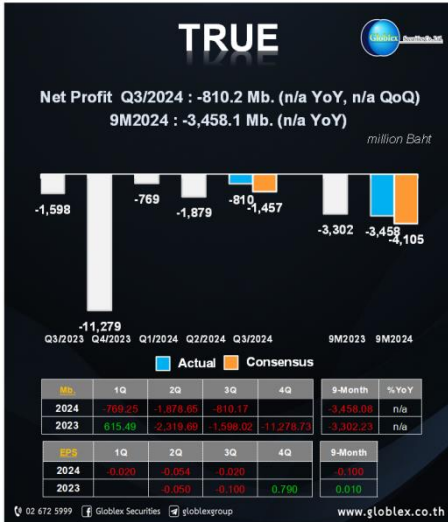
TRUE

Globlex Securities Co., Ltd.

Net Profit Q3/2024 : -810.2 Mb. (n/a YoY, n/a QoQ)
9M2024 : -3,458.1 Mb. (n/a YoY)

million Baht

-1,598
-11,279
-769
-1,879
-810
-1,457
-3,302
-3,458
-4,105

Q3/2023 Q4/2023 Q1/2024 Q2/2024 Q3/2024 9M2023 9M2024

Actual Consensus

| Mb. | 1Q | 2Q | 3Q | 4Q |
|---|---|---|---|---|
| 2024 | -769.25 | -1,878.65 | -810.17 | |
| 2023 | 615.49 | -2,319.69 | -1,598.02 | -11,278.73 |

| 9-Month | %YoY |
|---|---|
| -3,458.08 | n/a |
| -3,302.23 | n/a |

| EPS | 1Q | 2Q | 3Q | 4Q |
|---|---|---|---|---|
| 2024 | -0.020 | -0.054 | -0.020 | |
| 2023 | | -0.050 | -0.100 | 0.790 |

| 9-Month |
|---|
| -0.100 |
| 0.010 |

02 672 5999 Globlex Securities globlexgroup www.globlex.co.th